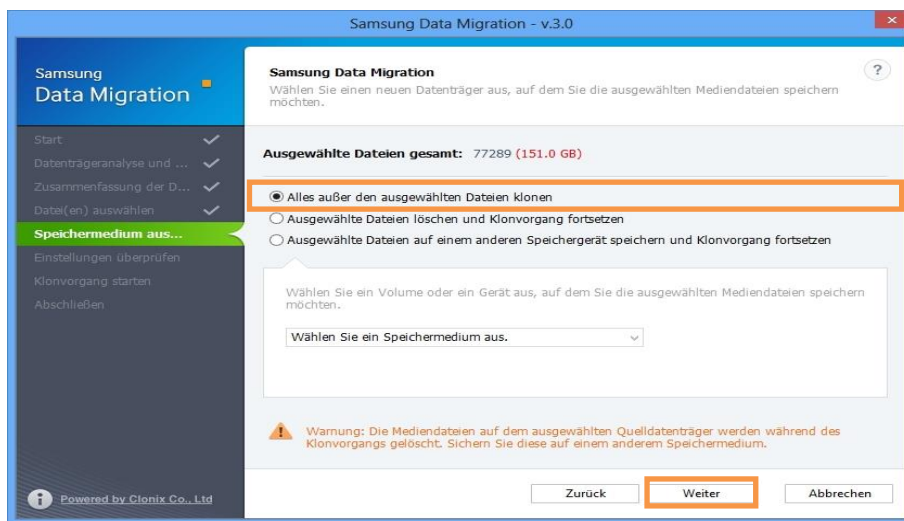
Samsung Data Migration - v.3.0

Samsung
Data Migration

Start
Datenträgeranalyse und ...
Zusammenfassung der D...
Datei(en) auswählen
Speichermedium aus...
Einstellungen überprüfen
Klonvorgang starten
Abschließen

Powered by Clonix Co., Ltd

Samsung Data Migration
Wählen Sie einen neuen Datenträger aus, auf dem Sie die ausgewählten Mediendateien speichern möchten.

?

Ausgewählte Dateien gesamt: 77289 (151.0 GB)

Alles außer den ausgewählten Dateien klonen
Ausgewählte Dateien löschen und Klonvorgang fortsetzen
Ausgewählte Dateien auf einem anderen Speichergerät speichern und Klonvorgang fortsetzen

Wählen Sie ein Volume oder ein Gerät aus, auf dem Sie die ausgewählten Mediendateien speichern möchten.

Wählen Sie ein Speichermedium aus.

Warnung: Die Mediendateien auf dem ausgewählten Quelldatenträger werden während des Klonvorgangs gelöscht. Sichern Sie diese auf einem anderem Speichermedium.

Zurück
Weiter
Abbrechen